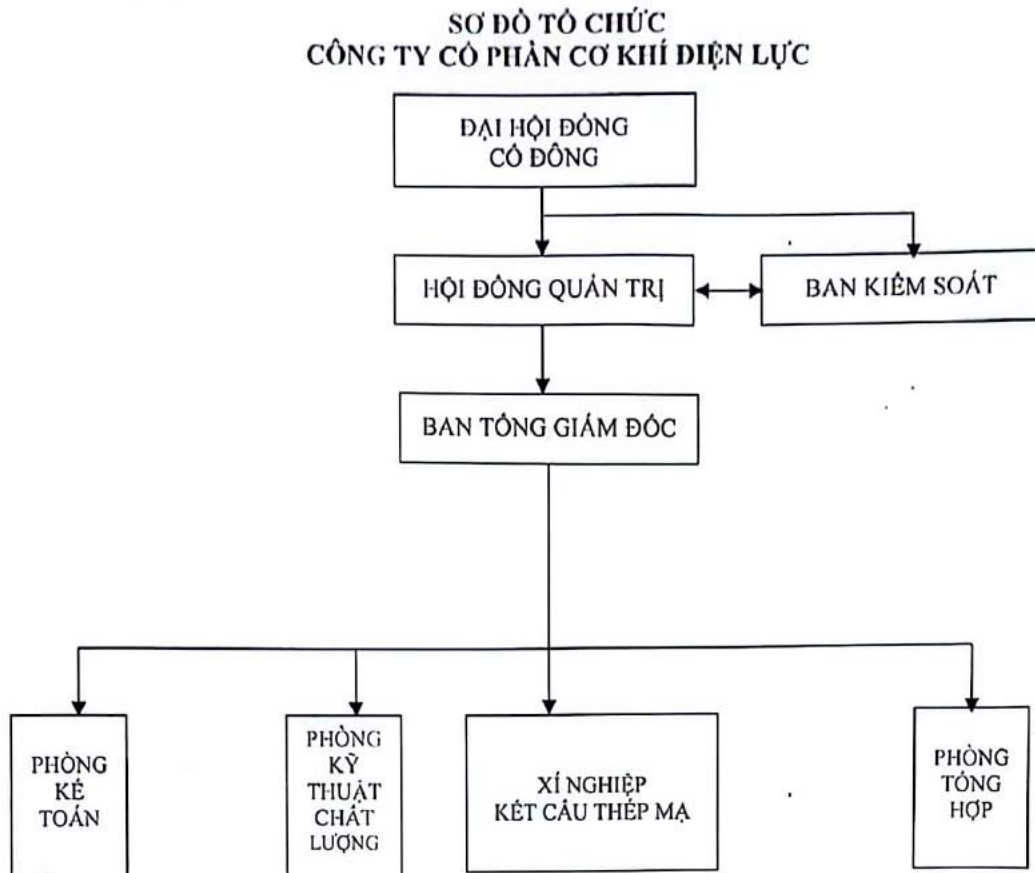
SƠ ĐỒ TỔ CHỨC
CÔNG TY CỔ PHẦN CƠ KHÍ ĐIỆN LỰC

ĐẠI HỘI ĐỒNG CỔ ĐÔNG

HỘI ĐỒNG QUẢN TRỊ

BAN KIỂM SOÁT

BAN TỔNG GIÁM ĐỐC

PHÒNG KẾ TOÁN

PHÒNG KỸ THUẬT CHẤT LƯỢNG

XÍ NGHIỆP KẾT CẤU THÉP MẠ

PHÒNG TỔNG HỢP